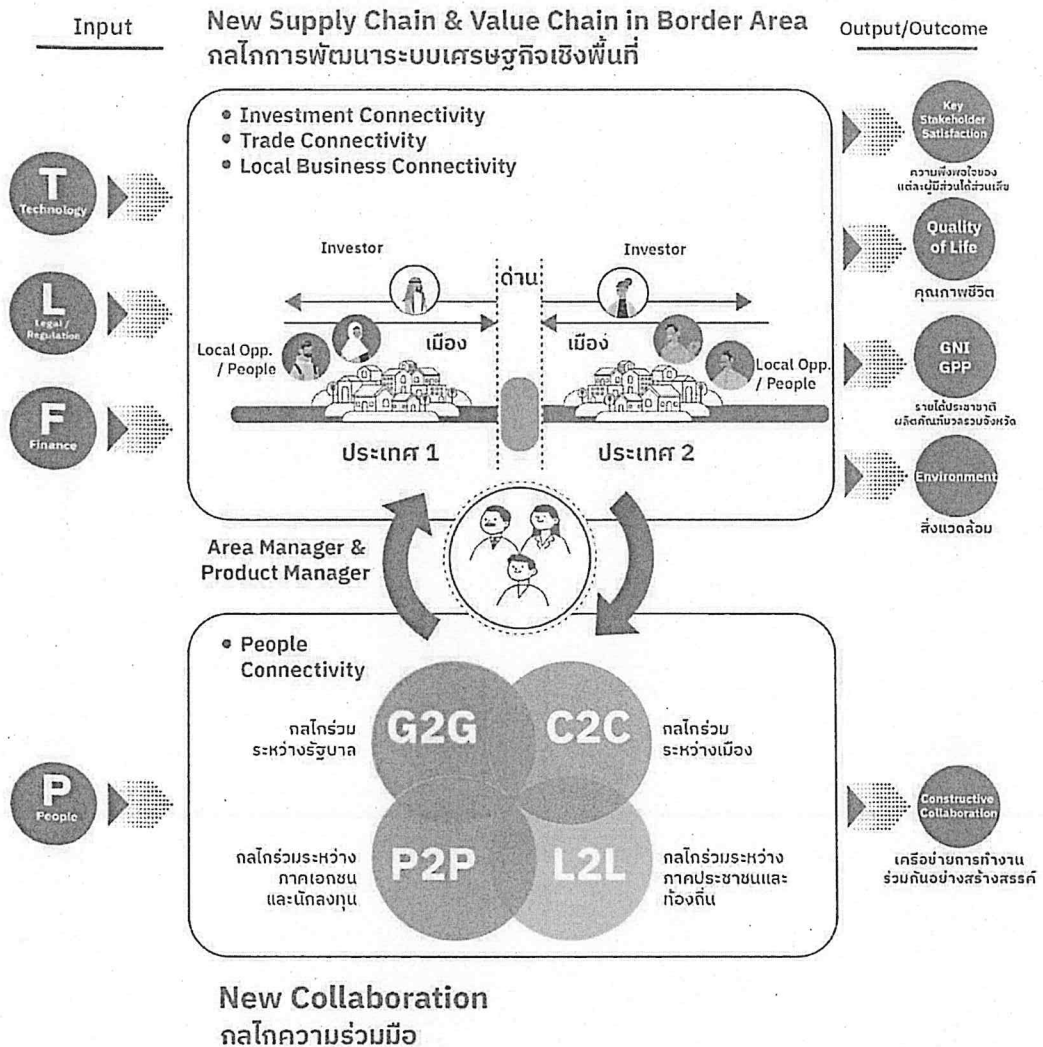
Input

New Supply Chain & Value Chain in Border Area
กลไกการพัฒนาระบบเศรษฐกิจเชิงพื้นที่

Output/Outcome

T
Technology

L
Legal / Regulation

F
Finance

• Investment Connectivity
• Trade Connectivity
• Local Business Connectivity

Investor

ด่าน

Investor

เมือง

เมือง

Local Opp. / People

Local Opp. / People

ประเทศ 1

ประเทศ 2

Key Stakeholder Satisfaction
ความพึงพอใจของแต่ละผู้มีส่วนได้ส่วนเสีย

Quality of Life
คุณภาพชีวิต

GNI GPP
รายได้ประชาชาติ ผลิตภัณฑ์มวลรวมจังหวัด

Environment
สิ่งแวดล้อม

Area Manager & Product Manager

• People Connectivity

P
People

กลไกร่วมระหว่างรัฐบาล

G2G

C2C

กลไกร่วมระหว่างเมือง

กลไกร่วมระหว่างภาคเอกชนและนักลงทุน

P2P

L2L

กลไกร่วมระหว่างภาคประชาชนและท้องถิ่น

Constructive Collaboration
เครือข่ายการทำงานร่วมกันอย่างสร้างสรรค์

New Collaboration
กลไกความร่วมมือ